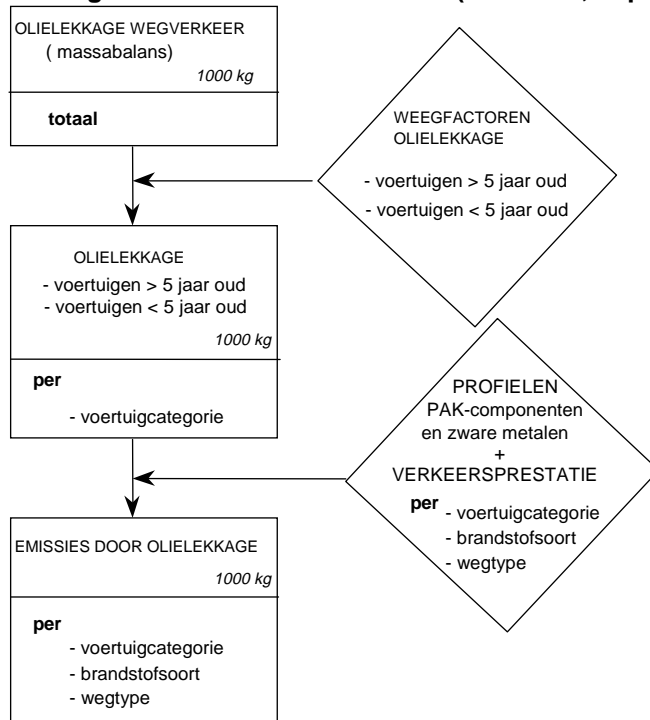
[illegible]

OLIELEKKAGE WEGVERKEER
( massabalans)
1000 kg

totaal

WEEGFACTOREN
OLIELEKKAGE

- voertuigen > 5 jaar oud
- voertuigen < 5 jaar oud

OLIELEKKAGE
- voertuigen > 5 jaar oud
- voertuigen < 5 jaar oud
1000 kg

per

- voertuigcategorie

PROFIELEN
PAK-componenten
en zware metalen
+
VERKEERSPRESTATIE
per - voertuigcategorie
- brandstofsoort
- wegtype

EMISSIES DOOR OLIELEKKAGE
1000 kg

per
- voertuigcategorie
- brandstofsoort
- wegtype